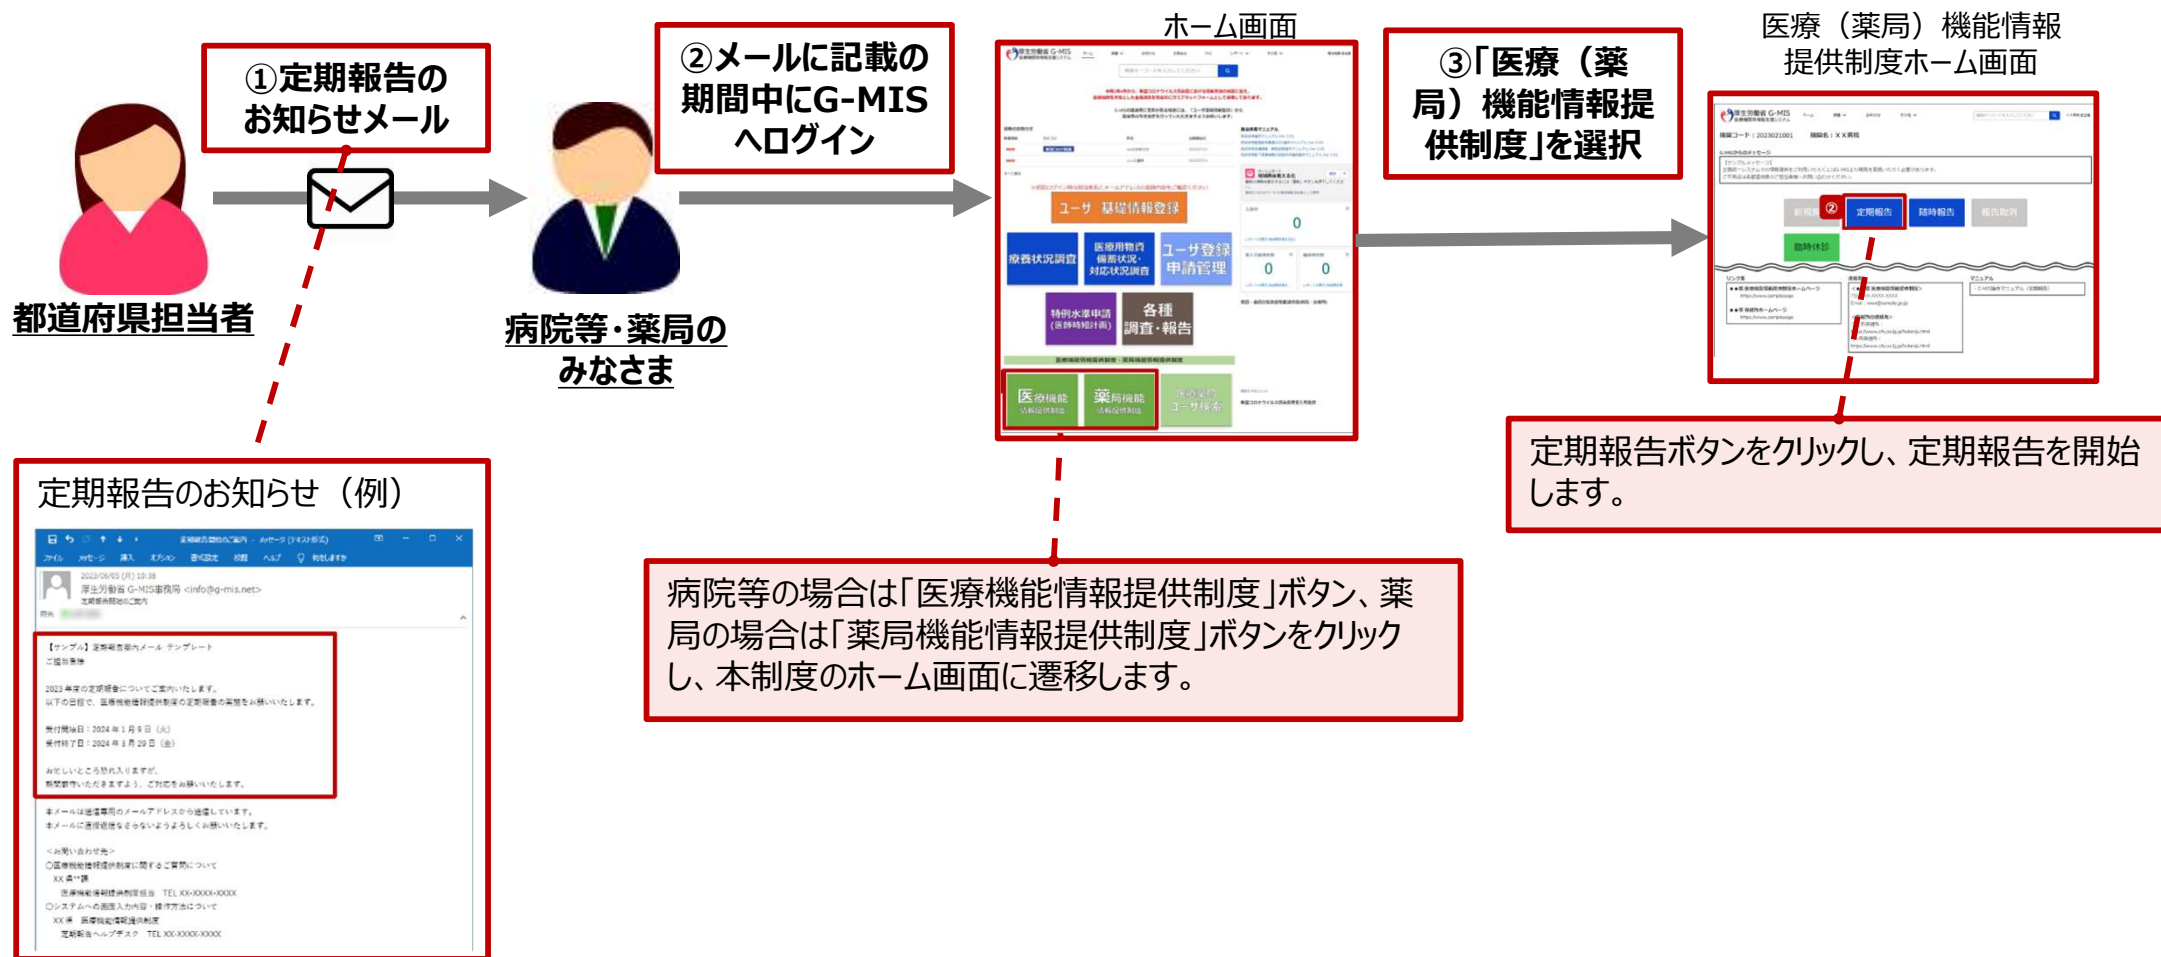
①定期報告のお知らせメール

都道府県担当者

②メールに記載の期間中にG-MISへログイン

病院等・薬局のみなさま

ホーム画面

ユーザ 基礎情報登録

療養状況調査

医療用物資備蓄状況・対応状況調査

ユーザ登録申請管理

特例水準申請（医師時短計画）

各種調査・報告

医療機能情報提供制度

薬局機能情報提供制度

③「医療（薬局）機能情報提供制度」を選択

医療（薬局）機能情報提供制度ホーム画面

定期報告

随時報告

臨時休診

定期報告ボタンをクリックし、定期報告を開始します。

定期報告のお知らせ（例）

2023/06/05 (月) 10:38
厚生労働省 G-MIS事務局 <info@g-mis.net>
定期報告開始のご案内

【サンプル】定期報告案内メール テンプレート
ご担当者様

2023 年度の定期報告についてご案内いたします。
以下の日程で、医療機能情報提供制度の定期報告の実施をお願いいたします。

受付開始日：2024 年 1 月 9 日（火）
受付終了日：2024 年 3 月 29 日（金）

お忙しいところ恐れ入りますが、
期間厳守いただきますよう、ご対応をお願いいたします。

本メールは送信専用のメールアドレスから送信しています。
本メールに直接返信をなさらないようよろしくお願いいたします。

＜お問い合わせ先＞
〇医療機能情報提供制度に関するご質問について
XX 県**課
医療機能情報提供制度担当　TEL XX-XXXX-XXXX
〇システムへの画面入力内容・操作方法について
XX 県　医療機能情報提供制度
定期報告ヘルプデスク　TEL XX-XXXX-XXXX

病院等の場合は「医療機能情報提供制度」ボタン、薬局の場合は「薬局機能情報提供制度」ボタンをクリックし、本制度のホーム画面に遷移します。